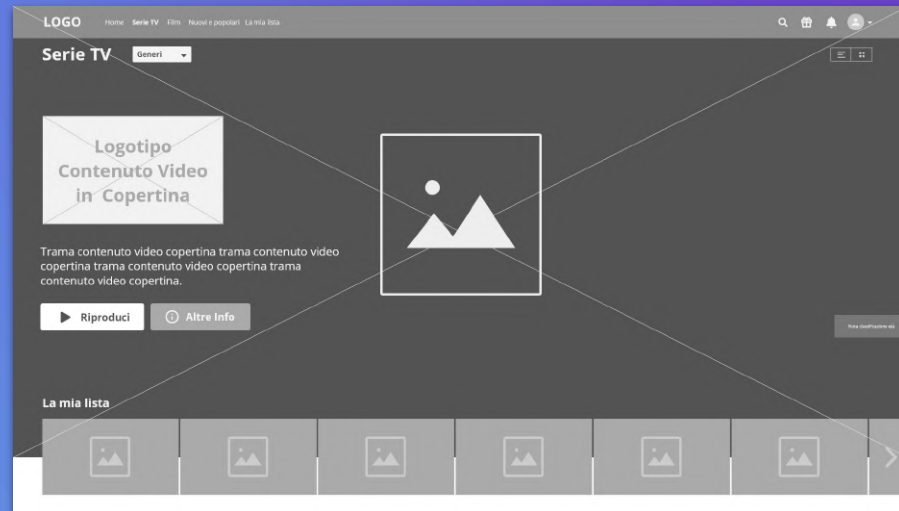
LOGO Home Serie TV Film Nuovi e popolari La mia lista

Serie TV Generi

Logotipo Contenuto Video in Copertina

Trama contenuto video copertina trama contenuto video copertina trama contenuto video copertina trama contenuto video copertina.

Riproduci

Altre Info

Nota classificazione età

La mia lista